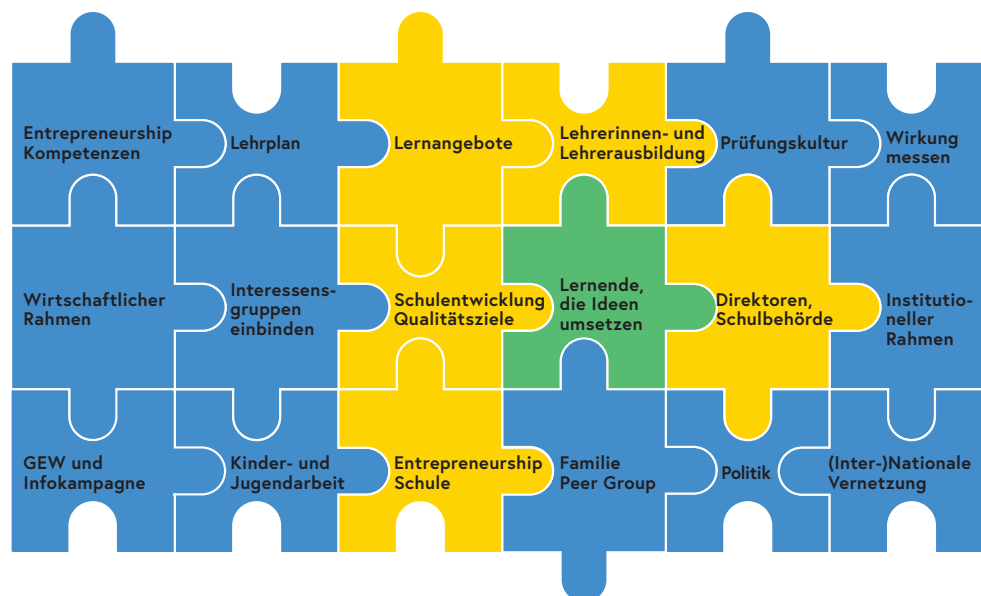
Entrepreneurship Kompetenzen

Lehrplan

Lernangebote

Lehrerinnen- und Lehrerausbildung

Prüfungskultur

Wirkung messen

Wirtschaftlicher Rahmen

Interessensgruppen einbinden

Schulentwicklung Qualitätsziele

Lernende, die Ideen umsetzen

Direktoren, Schulbehörde

Institutioneller Rahmen

GEW und Infokampagne

Kinder- und Jugendarbeit

Entrepreneurship Schule

Familie Peer Group

Politik

(Inter-)Nationale Vernetzung